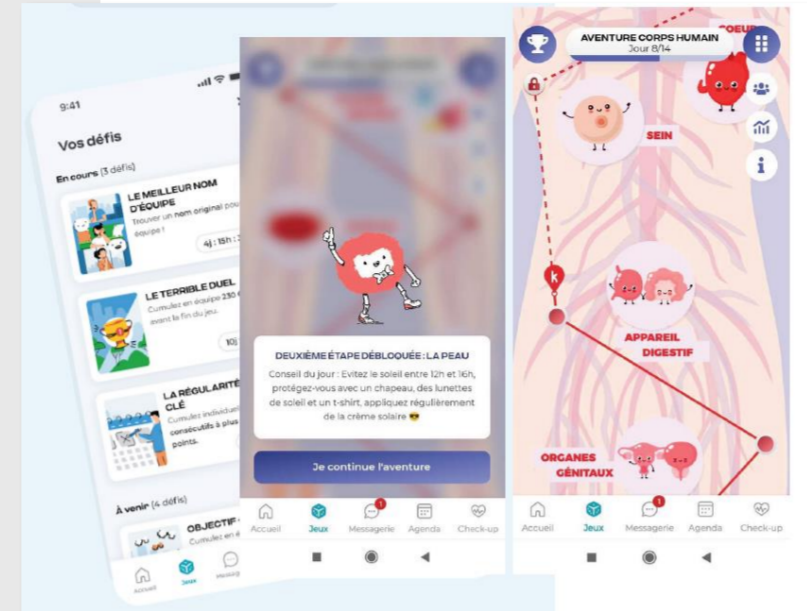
9:41

Vos défis

En cours (3 défis)

LE MEILLEUR NOM D'ÉQUIPE
Trouver un nom original pour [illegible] équipe !
4j : 15h : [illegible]

LE TERRIBLE DUEL
Cumulez en équipe 230 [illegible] avant la fin du jeu.
10j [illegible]

LA RÉGULARITÉ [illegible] CLÉ
Cumulez individuel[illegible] consécutifs à plus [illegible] points.

À venir (4 défis)

OBJECTIF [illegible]
Cumulez en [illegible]

Accueil
Jeux
Messag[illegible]

DEUXIÈME ÉTAPE DÉBLOQUÉE : LA PEAU

Conseil du jour : Evitez le soleil entre 12h et 16h, protégez-vous avec un chapeau, des lunettes de soleil et un t-shirt, appliquez régulièrement de la crème solaire 😎

Je continue l'aventure

Accueil
Jeux
1
Messagerie
Agenda
Check-up

AVENTURE CORPS HUMAIN
Jour 8/14

COEUR

SEIN

APPAREIL DIGESTIF

ORGANES GÉNITAUX

Accueil
Jeux
1
Messagerie
Agenda
Check-up